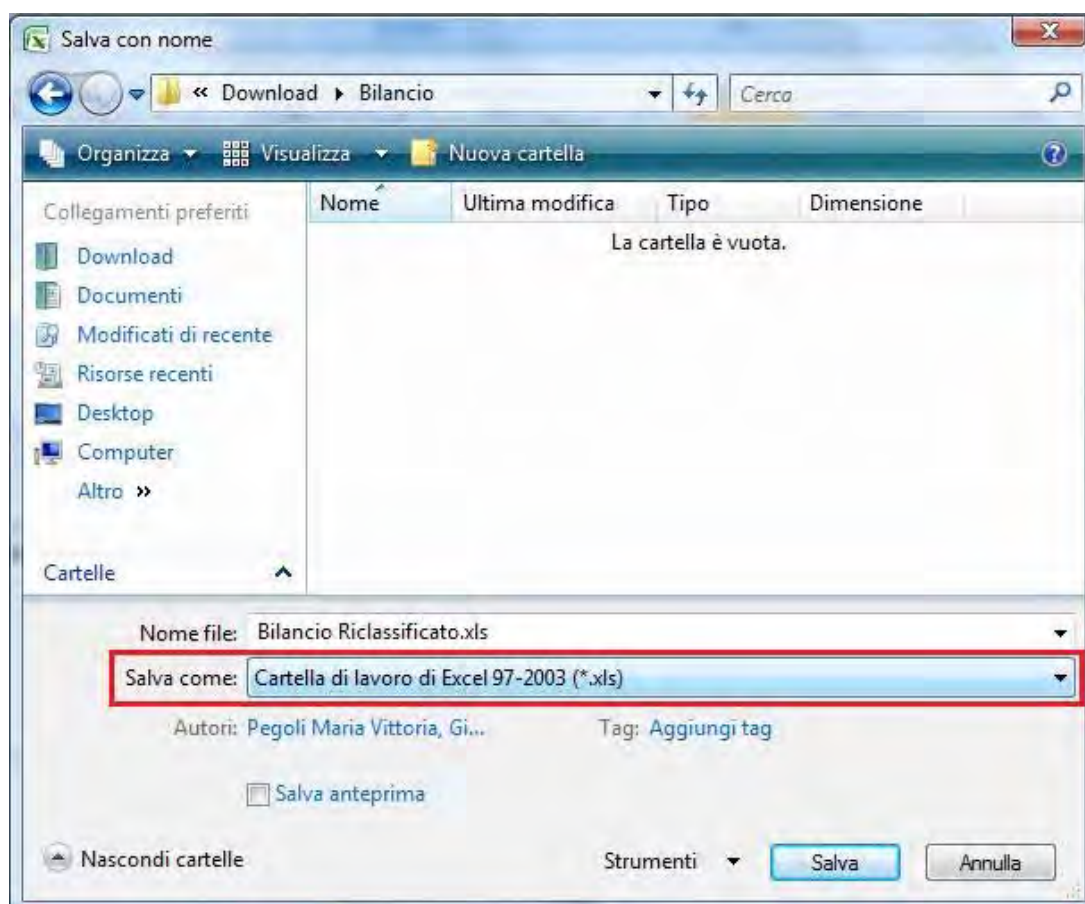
Salva con nome

« Download ▸ Bilancio

Cerca

Organizza ▾ Visualizza ▾ Nuova cartella

Collegamenti preferiti

Download
Documenti
Modificati di recente
Risorse recenti
Desktop
Computer
Altro »

Cartelle

| Nome | Ultima modifica | Tipo | Dimensione |
|---|---|---|---|

La cartella è vuota.

Nome file: Bilancio Riclassificato.xls

Salva come: Cartella di lavoro di Excel 97-2003 (*.xls)

Autori: Pegoli Maria Vittoria, Gi...

Tag: Aggiungi tag

Salva anteprima

Nascondi cartelle

Strumenti

Salva

Annulla